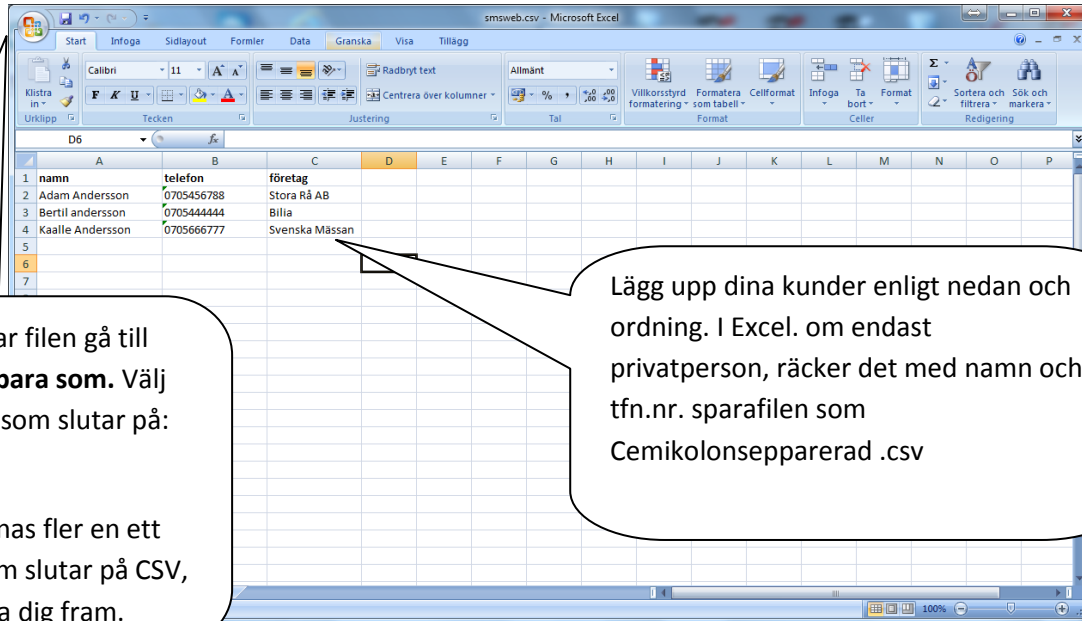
smsweb.csv - Microsoft Excel

Start Infoga Sidlayout Formler Data Granska Visa Tillägg

Klistra in Urklipp Calibri 11 Tecken Radbryt text Centrera över kolumner Justering Allmänt % Tal Villkorsstyrd formatering Formatera som tabell Cellformat Format Infoga Ta bort Format Celler Sortera och filtrera Sök och markera Redigering

D6 $f_x$

| | A | B | C | D | E | F | G | H | I | J | K | L | M | N | O | P |
|---|---|---|---|---|---|---|---|---|---|---|---|---|---|---|---|---|
| 1 | namn | telefon | företag | | | | | | | | | | | | | |
| 2 | Adam Andersson | 0705456788 | Stora Rå AB | | | | | | | | | | | | | |
| 3 | Bertil andersson | 0705444444 | Bilia | | | | | | | | | | | | | |
| 4 | Kaalle Andersson | 0705666777 | Svenska Mässan | | | | | | | | | | | | | |
| 5 | | | | | | | | | | | | | | | | |
| 6 | | | | | | | | | | | | | | | | |
| 7 | | | | | | | | | | | | | | | | |

Lägg upp dina kunder enligt nedan och ordning. I Excel. om endast privatperson, räcker det med namn och tfn.nr. sparafilen som Cemikolonsepparerad .csv

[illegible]ar filen gå till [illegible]**para som.** Välj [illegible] som slutar på:

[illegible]nas fler en ett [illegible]m slutar på CSV, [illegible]a dig fram.

100%